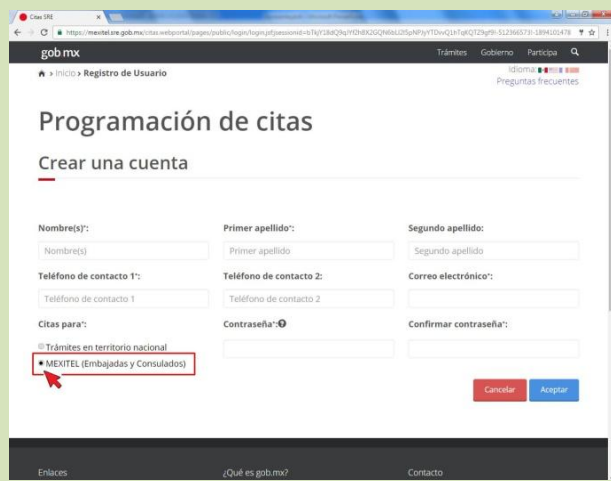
Citas SRE

https://mexitel.sre.gob.mx/citas.webportal/pages/public/login/login.jsf;jsessionid=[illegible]

gob mx

Trámites Gobierno Participa

Inicio › Registro de Usuario

Idioma

Preguntas frecuentes

Programación de citas

Crear una cuenta

Nombre(s)*:
Nombre(s)

Primer apellido*:
Primer apellido

Segundo apellido:
Segundo apellido

Teléfono de contacto 1*:
Teléfono de contacto 1

Teléfono de contacto 2:
Teléfono de contacto 2

Correo electrónico*:

Citas para*:
Trámites en territorio nacional
MEXITEL (Embajadas y Consulados)

Contraseña*:

Confirmar contraseña*:

Cancelar

Aceptar

Enlaces

¿Qué es gob.mx?

Contacto